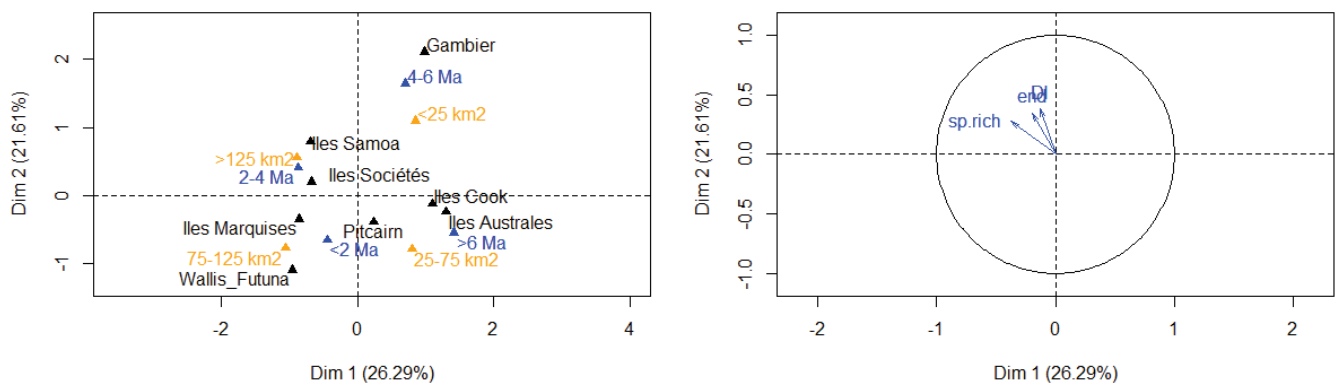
Gambier
4-6 Ma
<25 km2
Iles Samoa
>125 km2
2-4 Ma
Iles Sociétés
Iles Cook
Iles Australes
Iles Marquises
Pitcairn
>6 Ma
<2 Ma
75-125 km2
25-75 km2
Wallis_Futuna
Dim 2 (21.61%)
Dim 1 (26.29%)
2
1
0
-1
-2
0
2
4

DI
end
sp.rich
Dim 2 (21.61%)
Dim 1 (26.29%)
1.0
0.5
0.0
-0.5
-1.0
-2
-1
0
1
2